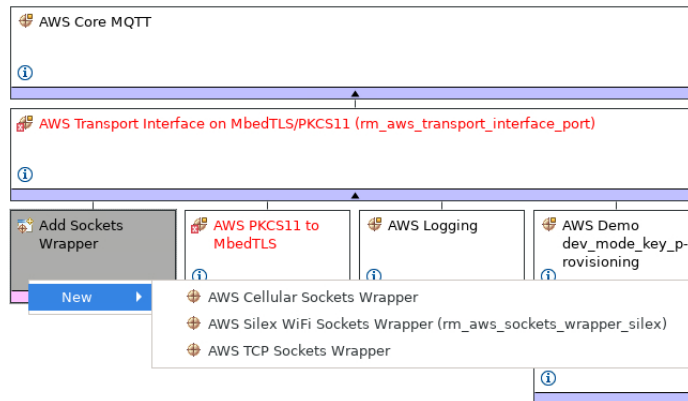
AWS Core MQTT

ⓘ

AWS Transport Interface on MbedTLS/PKCS11 (rm_aws_transport_interface_port)

ⓘ

Add Sockets Wrapper

AWS PKCS11 to MbedTLS

ⓘ

AWS Logging

ⓘ

AWS Demo dev_mode_key_provisioning

ⓘ

New

AWS Cellular Sockets Wrapper

AWS Silex WiFi Sockets Wrapper (rm_aws_sockets_wrapper_silex)

AWS TCP Sockets Wrapper

ⓘ